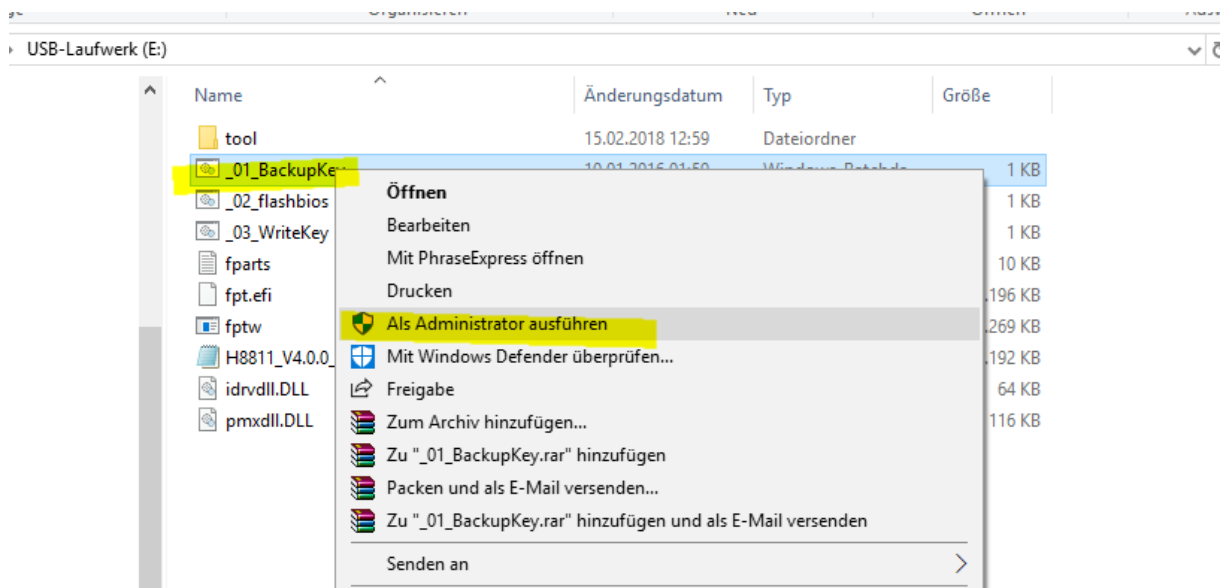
USB-Laufwerk (E:)

| Name | Änderungsdatum | Typ | Größe |
|---|---|---|---|
| tool | 15.02.2018 12:59 | Dateiordner | |
| _01_BackupKey | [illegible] | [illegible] | 1 KB |
| _02_flashbios | | | 1 KB |
| _03_WriteKey | | | 1 KB |
| fparts | | | 10 KB |
| fpt.efi | | | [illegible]196 KB |
| fptw | | | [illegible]269 KB |
| H8811_V4.0.0_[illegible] | | | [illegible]192 KB |
| idrvdll.DLL | | | 64 KB |
| pmxdll.DLL | | | 116 KB |

Öffnen
Bearbeiten
Mit PhraseExpress öffnen
Drucken
Als Administrator ausführen
Mit Windows Defender überprüfen...
Freigabe
Zum Archiv hinzufügen...
Zu "_01_BackupKey.rar" hinzufügen
Packen und als E-Mail versenden...
Zu "_01_BackupKey.rar" hinzufügen und als E-Mail versenden
Senden an